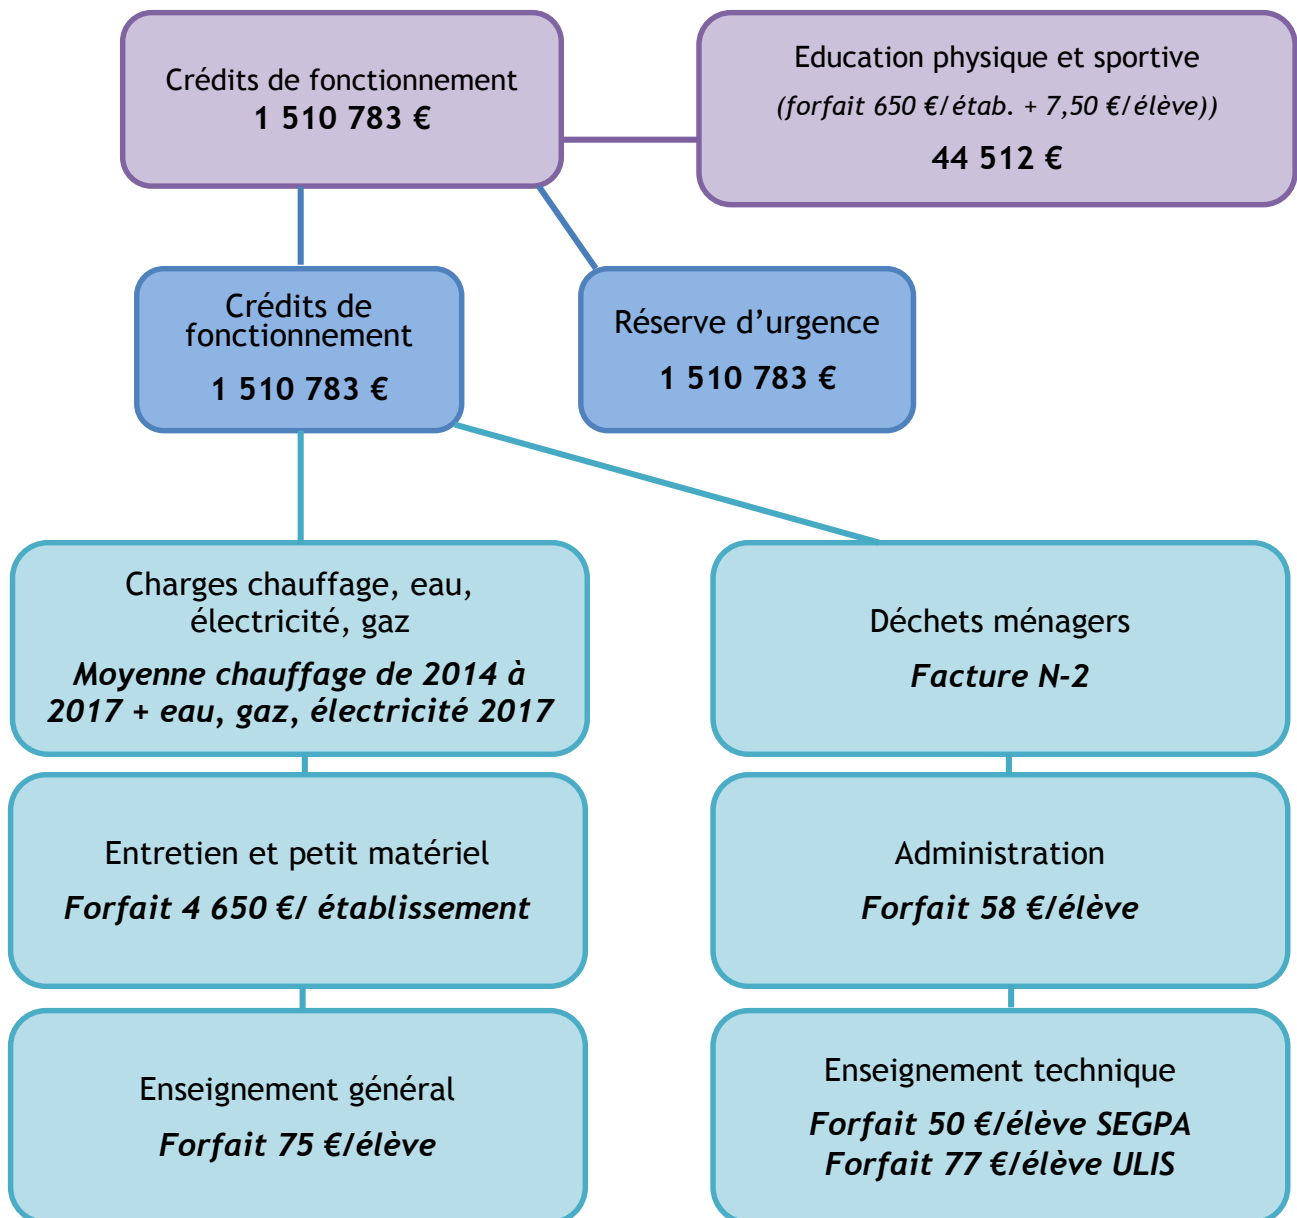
Crédits de fonctionnement
1 510 783 €

Education physique et sportive
(forfait 650 €/étab. + 7,50 €/élève))
44 512 €

Crédits de fonctionnement
1 510 783 €

Réserve d'urgence
1 510 783 €

Charges chauffage, eau, électricité, gaz
Moyenne chauffage de 2014 à 2017 + eau, gaz, électricité 2017

Déchets ménagers
Facture N-2

Entretien et petit matériel
Forfait 4 650 €/ établissement

Administration
Forfait 58 €/élève

Enseignement général
Forfait 75 €/élève

Enseignement technique
Forfait 50 €/élève SEGPA
Forfait 77 €/élève ULIS